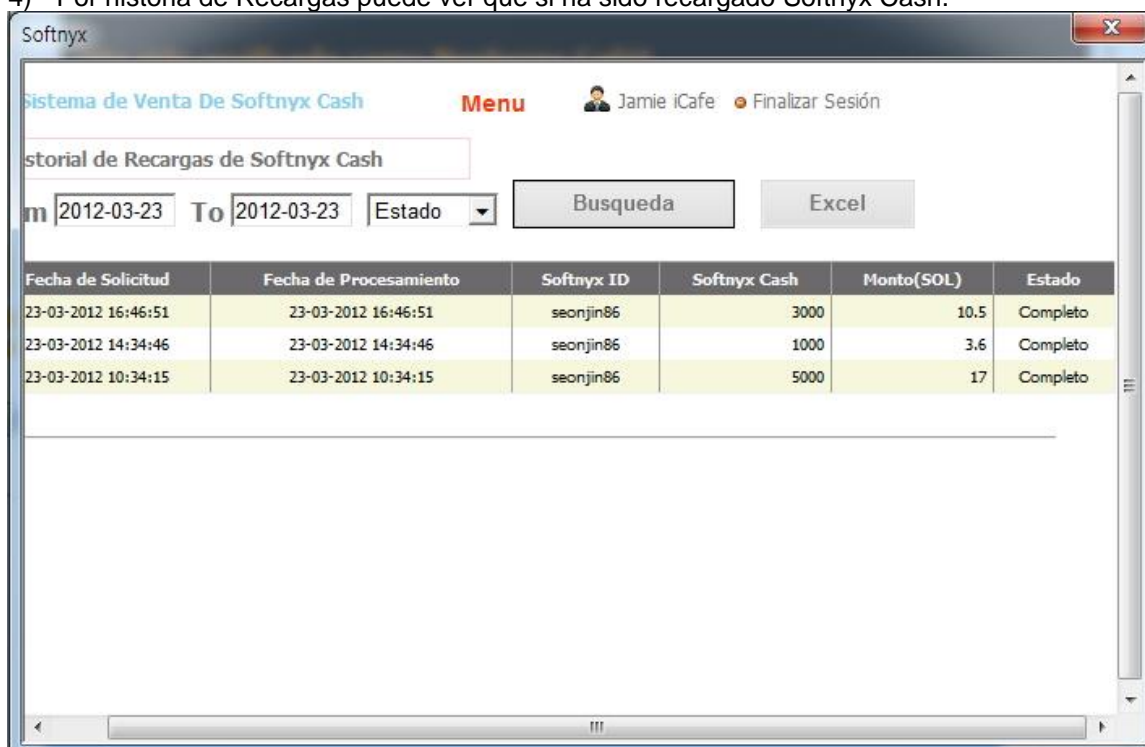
4) Por historia de Recargas puede ver que si ha sido recargado Softnyx Cash.

Softnyx

Sistema de Venta De Softnyx Cash Menu Jamie iCafe Finalizar Sesión

storial de Recargas de Softnyx Cash

m 2012-03-23 To 2012-03-23 Estado Busqueda Excel

| Fecha de Solicitud | Fecha de Procesamiento | Softnyx ID | Softnyx Cash | Monto(SOL) | Estado |
|---|---|---|---|---|---|
| 23-03-2012 16:46:51 | 23-03-2012 16:46:51 | seonjin86 | 3000 | 10.5 | Completo |
| 23-03-2012 14:34:46 | 23-03-2012 14:34:46 | seonjin86 | 1000 | 3.6 | Completo |
| 23-03-2012 10:34:15 | 23-03-2012 10:34:15 | seonjin86 | 5000 | 17 | Completo |